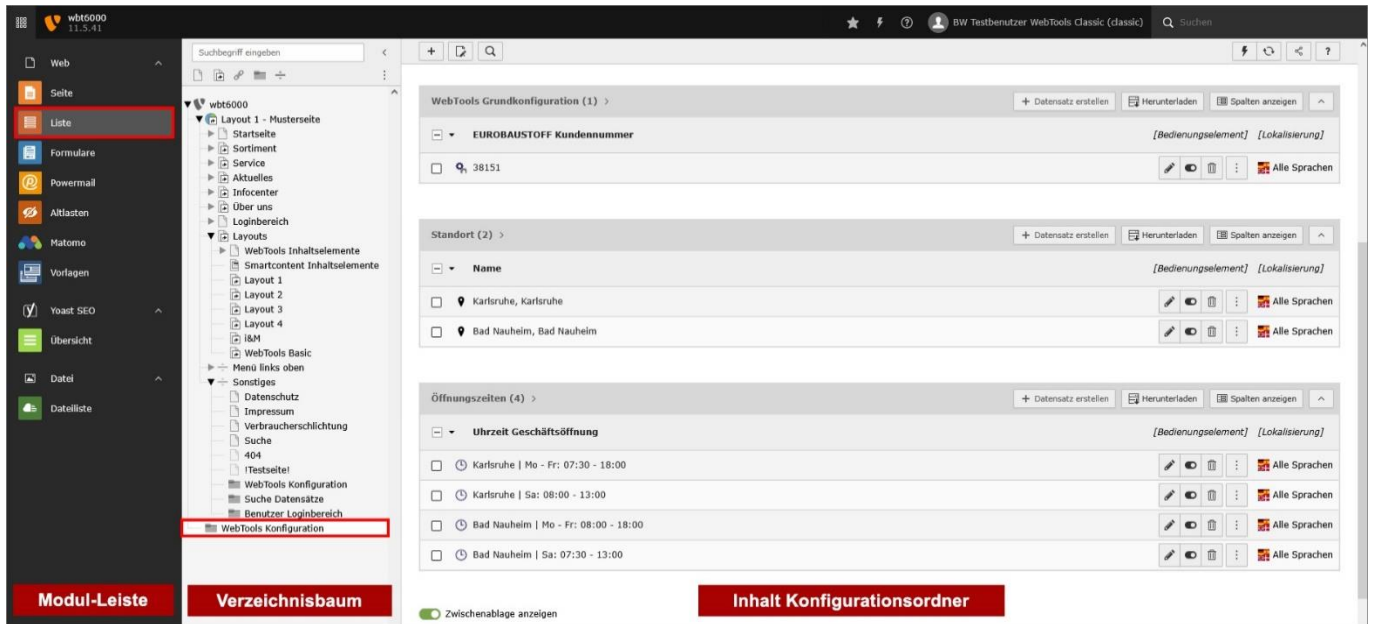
wbt6000
11.5.41

BW Testbenutzer WebTools Classic (classic)
Suchen

Web
Seite
Liste
Formulare
Powermail
Altlasten
Matomo
Vorlagen
Yoast SEO
Übersicht
Datei
Dateiliste

Suchbegriff eingeben

wbt6000
Layout 1 - Musterseite
Startseite
Sortiment
Service
Aktuelles
Infocenter
Über uns
Loginbereich
Layouts
WebTools Inhaltselemente
Smartcontent Inhaltselemente
Layout 1
Layout 2
Layout 3
Layout 4
I&M
WebTools Basic
Menü links oben
Sonstiges
Datenschutz
Impressum
Verbraucherschlichtung
Suche
404
!Testseite!
WebTools Konfiguration
Suche Datensätze
Benutzer Loginbereich
WebTools Konfiguration

WebTools Grundkonfiguration (1) >
+ Datensatz erstellen
Herunterladen
Spalten anzeigen
EUROBAUSTOFF Kundennummer
[Bedienungselement] [Lokalisierung]
38151
Alle Sprachen

Standort (2) >
+ Datensatz erstellen
Herunterladen
Spalten anzeigen
Name
[Bedienungselement] [Lokalisierung]
Karlsruhe, Karlsruhe
Alle Sprachen
Bad Nauheim, Bad Nauheim
Alle Sprachen

Öffnungszeiten (4) >
+ Datensatz erstellen
Herunterladen
Spalten anzeigen
Uhrzeit Geschäftsöffnung
[Bedienungselement] [Lokalisierung]
Karlsruhe | Mo - Fr: 07:30 - 18:00
Alle Sprachen
Karlsruhe | Sa: 08:00 - 13:00
Alle Sprachen
Bad Nauheim | Mo - Fr: 08:00 - 18:00
Alle Sprachen
Bad Nauheim | Sa: 07:30 - 13:00
Alle Sprachen

Zwischenablage anzeigen

Modul-Leiste
Verzeichnisbaum
Inhalt Konfigurationsordner